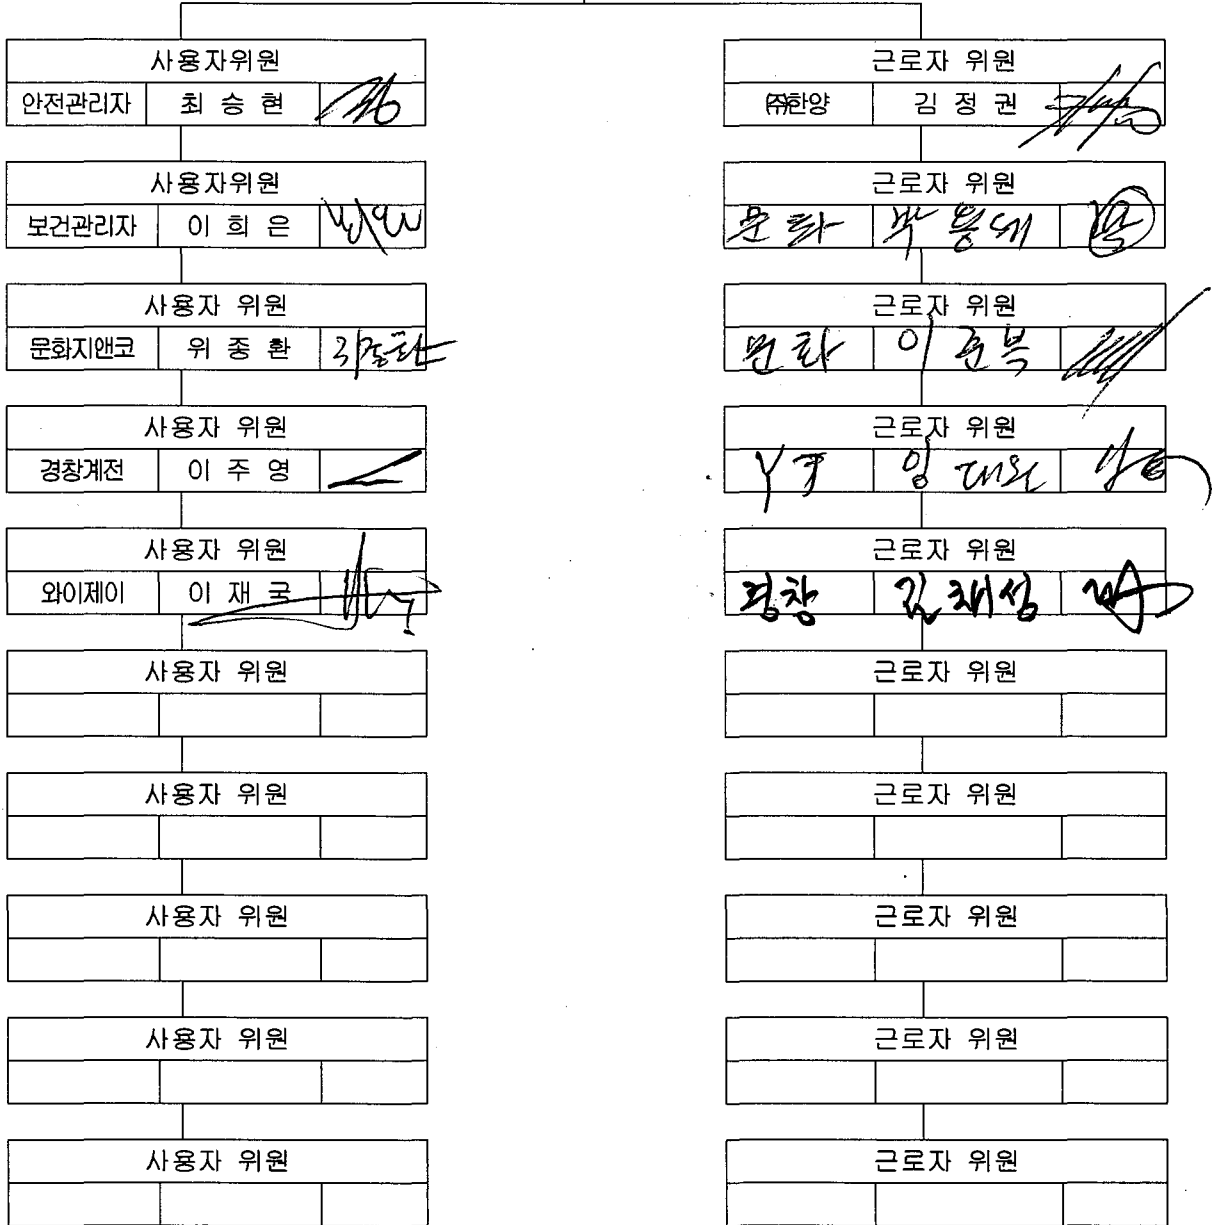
사용자위원

| 안전관리자 | 최 승 현 | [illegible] |

사용자위원

| 보건관리자 | 이 희 은 | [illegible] |

사용자 위원

| 문화지앤코 | 위 종 환 | 위종환 |

사용자 위원

| 경창계전 | 이 주 영 | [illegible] |

사용자 위원

| 와이제이 | 이 재 국 | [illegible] |

사용자 위원

사용자 위원

사용자 위원

사용자 위원

사용자 위원

근로자 위원

| ㈜한양 | 김 정 권 | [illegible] |

근로자 위원

| 문화 | 박용배 | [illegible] |

근로자 위원

| 문화 | 이준복 | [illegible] |

근로자 위원

| YJ | 임대일 | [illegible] |

근로자 위원

| 경창 | 김재성 | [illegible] |

근로자 위원

근로자 위원

근로자 위원

근로자 위원

근로자 위원